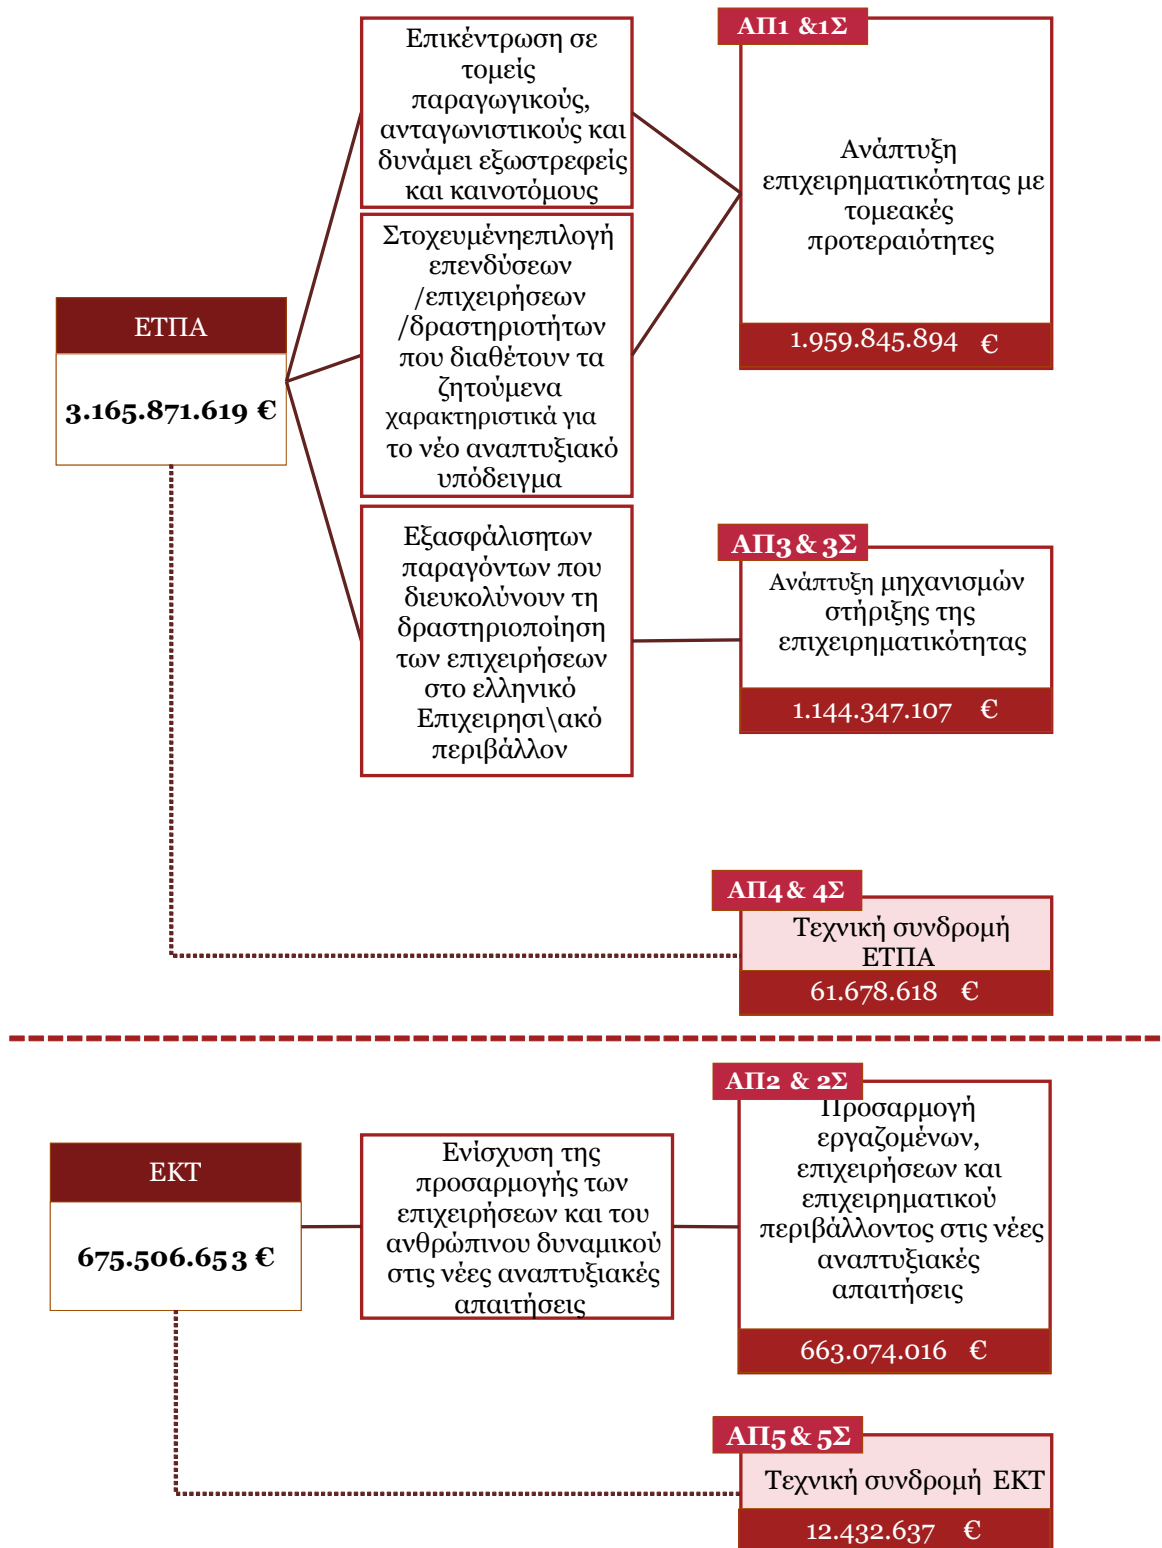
ΕΤΠΑ

3.165.871.619 €

Επικέντρωση σε τομείς παραγωγικούς, ανταγωνιστικούς και δυνάμει εξωστρεφείς και καινοτόμους

Στοχευμένηεπιλογή επενδύσεων /επιχειρήσεων /δραστηριοτήτων που διαθέτουν τα ζητούμενα χαρακτηριστικά για το νέο αναπτυξιακό υπόδειγμα

Εξασφάλισητων παραγόντων που διευκολύνουν τη δραστηριοποίηση των επιχειρήσεων στο ελληνικό Επιχειρησι\ακό περιβάλλον

ΑΠ1 &1Σ

Ανάπτυξη επιχειρηματικότητας με τομεακές προτεραιότητες

1.959.845.894 €

ΑΠ3 & 3Σ

Ανάπτυξη μηχανισμών στήριξης της επιχειρηματικότητας

1.144.347.107 €

ΑΠ4 & 4Σ

Τεχνική συνδρομή ΕΤΠΑ

61.678.618 €

ΕΚΤ

675.506.653 €

Ενίσχυση της προσαρμογής των επιχειρήσεων και του ανθρώπινου δυναμικού στις νέες αναπτυξιακές απαιτήσεις

ΑΠ2 & 2Σ

Προσαρμογή εργαζομένων, επιχειρήσεων και επιχειρηματικού περιβάλλοντος στις νέες αναπτυξιακές απαιτήσεις

663.074.016 €

ΑΠ5 & 5Σ

Τεχνική συνδρομή ΕΚΤ

12.432.637 €